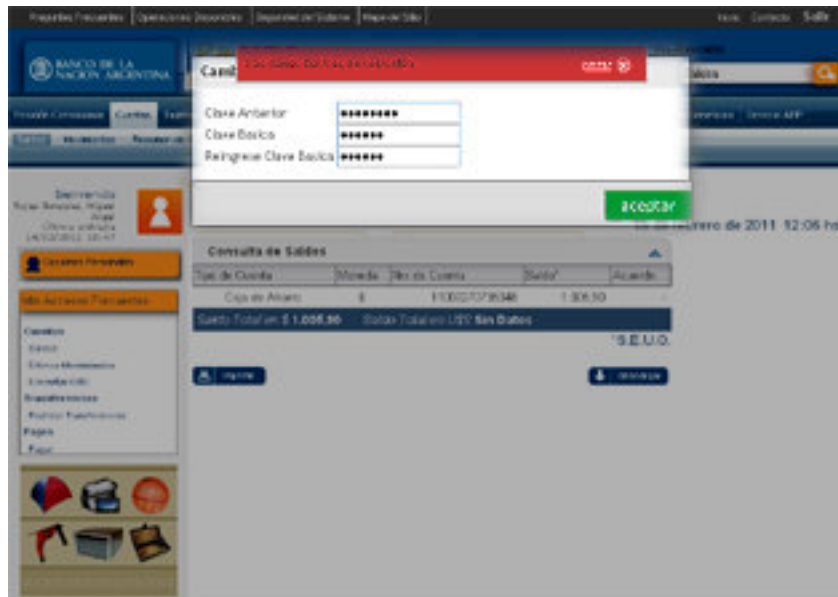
Preguntas Frecuentes | Operaciones Disponibles | Seguridad del Sistema | Mapa del Sitio

Inicio Contacto Salir

BANCO DE LA NACIÓN ARGENTINA

Camb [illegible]

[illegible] cerrar

Clave Anterior ••••••••
Clave Basica ••••••
Reingrese Clave Basica ••••••

aceptar

Bienvenido
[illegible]

Consulta de Saldos

de Febrero de 2011 12:06 hs

| Tipo de Cuenta | Moneda | Nro de Cuenta | Saldo* | Acuerdo |
|---|---|---|---|---|
| Caja de Ahorro | $ | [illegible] | 1.005,50 | |

Saldo Total en $ 1.005,50 Saldo Total en U$S Sin Datos

*S.E.U.O.

Imprimir

Descargar

Cuentas
Saldos
Últimos Movimientos
Consulta CBU
Transferencias
Realizar Transferencias
Pagos
Pagar